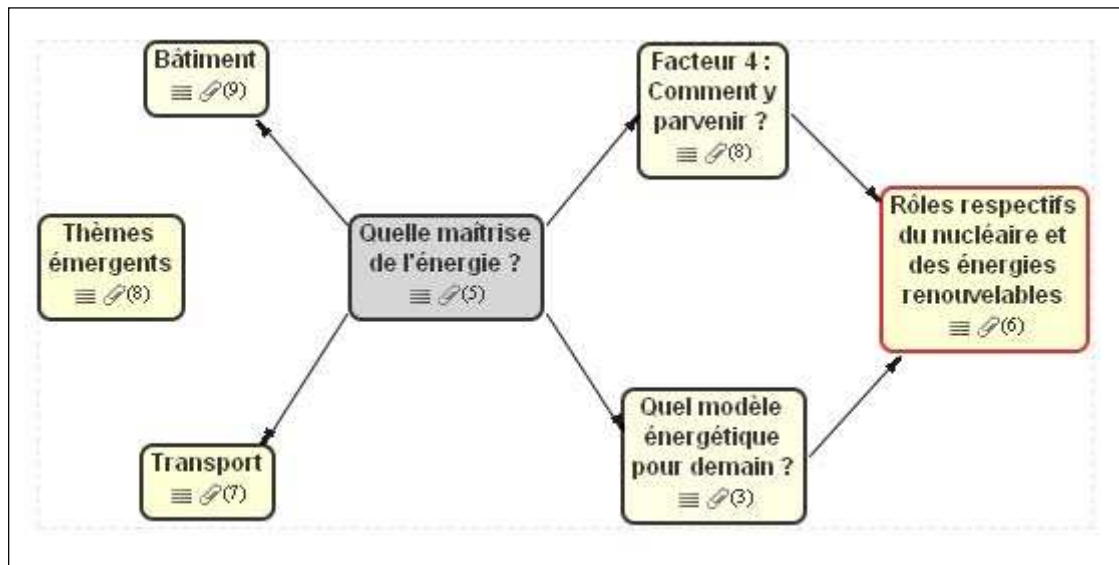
Bâtiment
(9)

Thèmes émergents
(8)

Transport
(7)

Quelle maîtrise de l'énergie ?
(5)

Facteur 4 : Comment y parvenir ?
(8)

Quel modèle énergétique pour demain ?
(3)

Rôles respectifs du nucléaire et des énergies renouvelables
(6)